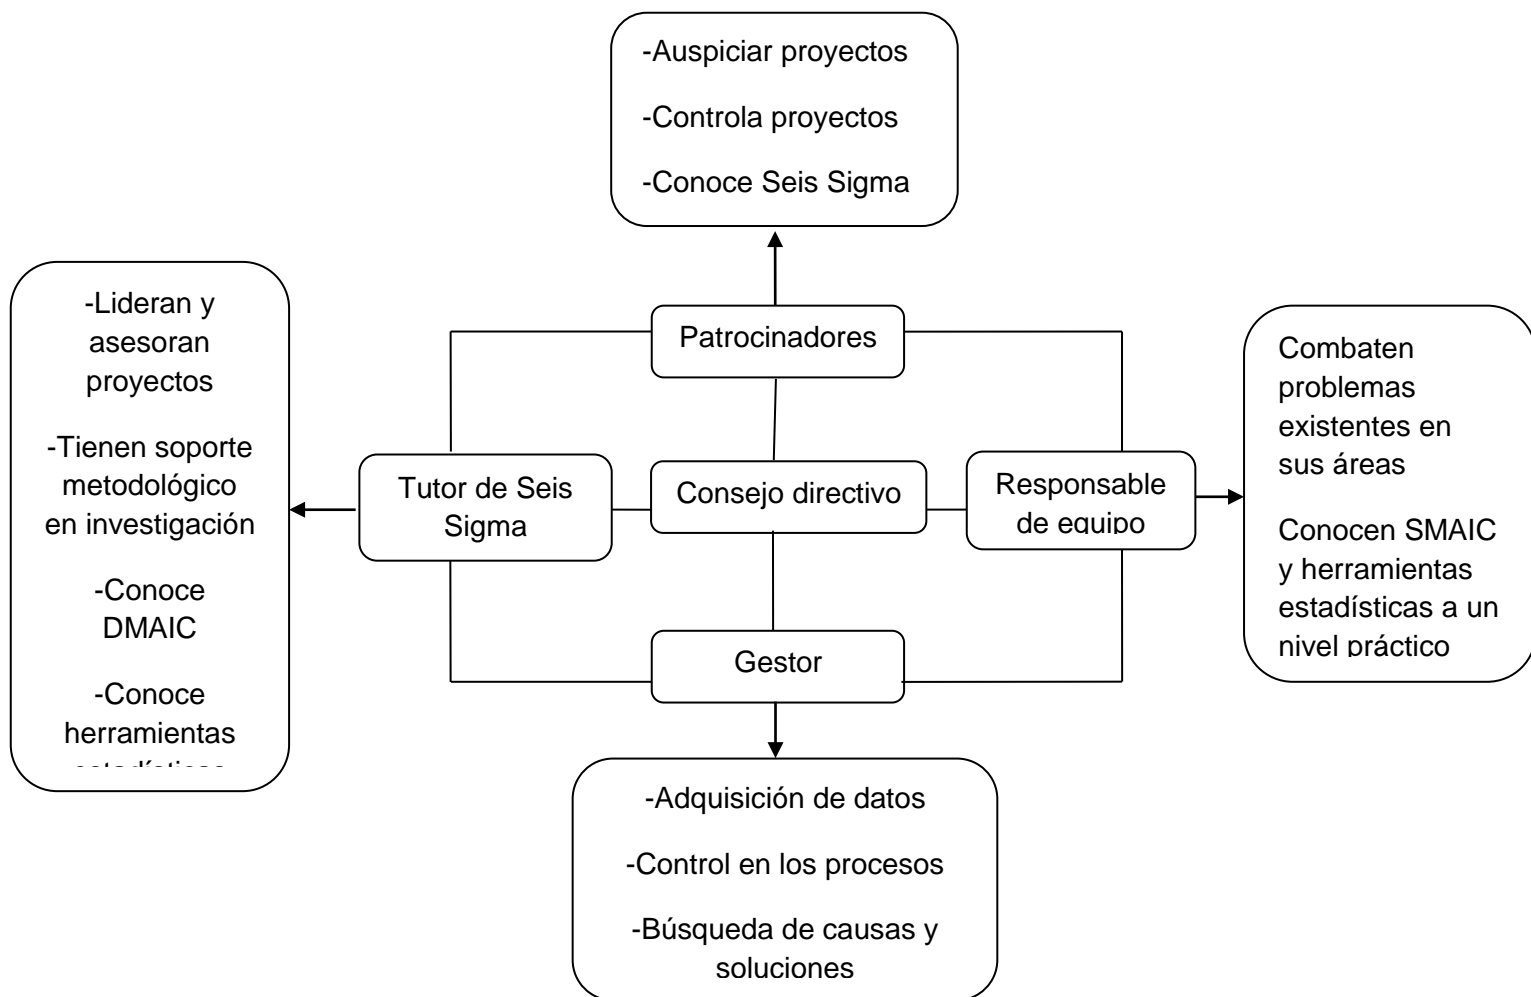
-Auspiciar proyectos

-Controla proyectos

-Conoce Seis Sigma

-Lideran y asesoran proyectos

-Tienen soporte metodológico en investigación

-Conoce DMAIC

-Conoce herramientas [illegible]

Patrocinadores

Tutor de Seis Sigma

Consejo directivo

Responsable de equipo

Gestor

Combaten problemas existentes en sus áreas

Conocen SMAIC y herramientas estadísticas a un nivel práctico

-Adquisición de datos

-Control en los procesos

-Búsqueda de causas y soluciones